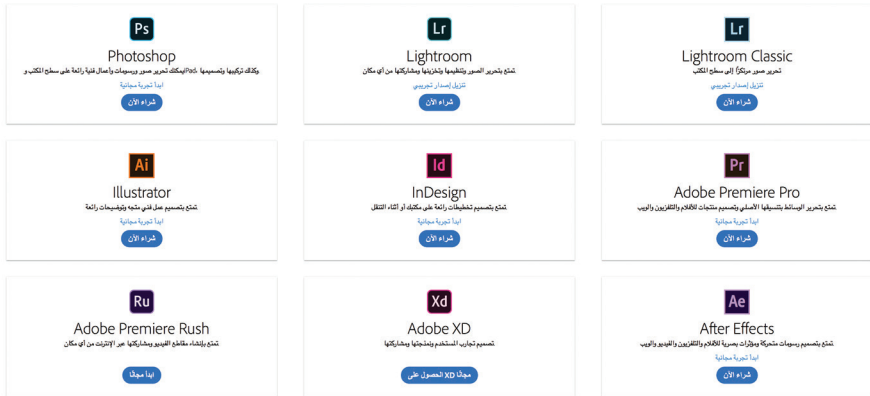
Ps
Photoshop
وكذلك تركيبها وتصميمها .iPadيمكنك تحرير صور ورسومات لأعمال فنية رائعة على سطح المكتب و
ابدأ تجربة مجانية
شراء الآن

Lr
Lightroom
تمتع بتحرير الصور وتنظيمها وتخزينها ومشاركتها من أي مكان
تنزيل إصدار تجريبي
شراء الآن

Lr
Lightroom Classic
تحرير صور متركزاً إلى سطح المكتب
تنزيل إصدار تجريبي
شراء الآن

Ai
Illustrator
تمتع بتصميم عمل فني متجه وتوضيحات رائعة
ابدأ تجربة مجانية
شراء الآن

Id
InDesign
تمتع بتصميم تخطيطات رائعة على مكتبك أو أثناء التنقل
ابدأ تجربة مجانية
شراء الآن

Pr
Adobe Premiere Pro
تمتع بتحرير الوسائط بتنسيقها الأصلي وتصميم منتجات للأفلام والتلفزيون والويب
ابدأ تجربة مجانية
شراء الآن

Ru
Adobe Premiere Rush
تمتع بإنشاء مقاطع الفيديو ومشاركتها عبر الإنترنت من أي مكان
ابدأ مجانًا

Xd
Adobe XD
تصميم تجارب المستخدم ونمذجتها ومشاركتها
مجانًا XD الحصول على

Ae
After Effects
تمتع بتصميم رسومات متحركة ومؤثرات بصرية للأفلام والتلفزيون والفيديو والويب
ابدأ تجربة مجانية
شراء الآن